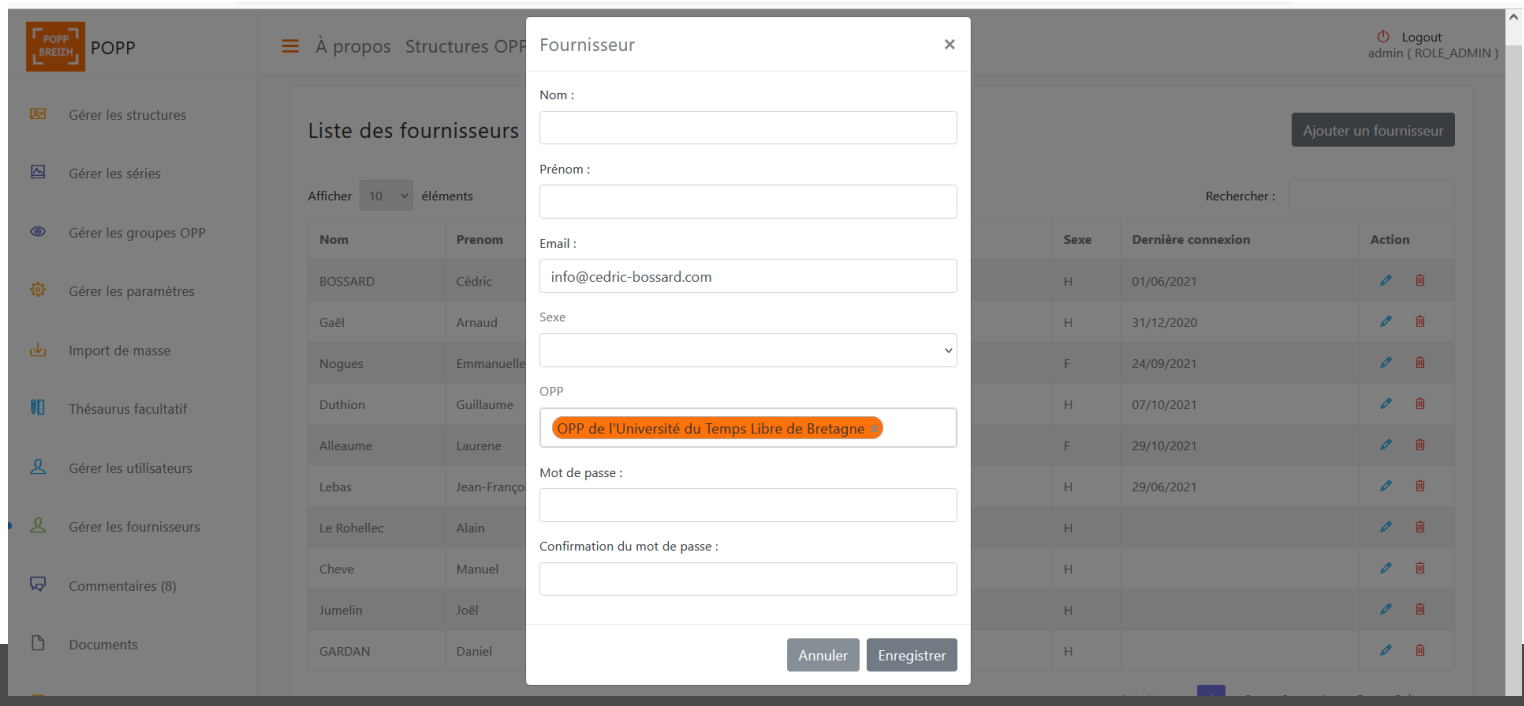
POPP BREIZH POPP

À propos Structures OPP

Logout
admin ( ROLE_ADMIN )

Gérer les structures
Gérer les séries
Gérer les groupes OPP
Gérer les paramètres
Import de masse
Thésaurus facultatif
Gérer les utilisateurs
Gérer les fournisseurs
Commentaires (8)
Documents

Liste des fournisseurs

Ajouter un fournisseur

Afficher 10 éléments

Rechercher :

| Nom | Prenom | Sexe | Dernière connexion | Action |
|---|---|---|---|---|
| BOSSARD | Cédric | H | 01/06/2021 | |
| Gaël | Arnaud | H | 31/12/2020 | |
| Nogues | Emmanuelle | F | 24/09/2021 | |
| Duthion | Guillaume | H | 07/10/2021 | |
| Alleaume | Laurene | F | 29/10/2021 | |
| Lebas | Jean-Françoi | H | 29/06/2021 | |
| Le Rohellec | Alain | H | | |
| Cheve | Manuel | H | | |
| Jumelin | Joël | H | | |
| GARDAN | Daniel | H | | |

Fournisseur ×

Nom :

Prénom :

Email :
info@cedric-bossard.com

Sexe

OPP
OPP de l'Université du Temps Libre de Bretagne ×

Mot de passe :

Confirmation du mot de passe :

Annuler Enregistrer